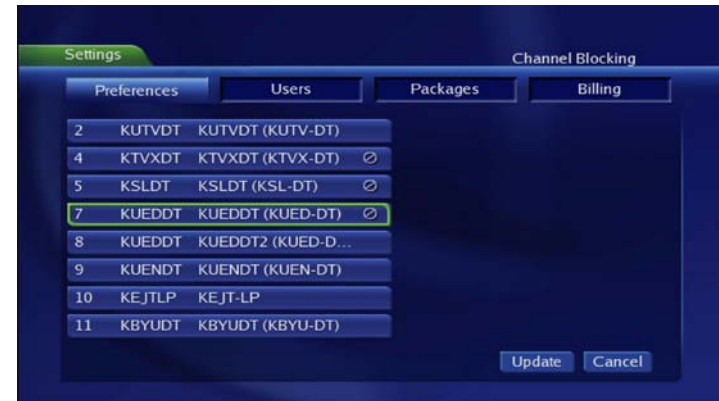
Settings

Channel Blocking

Preferences Users Packages Billing

| | | | |
|---|---|---|---|
| 2 | KUTVDT | KUTVDT (KUTV-DT) | |
| 4 | KTVXDT | KTVXDT (KTVX-DT) | ⊘ |
| 5 | KSLDT | KSLDT (KSL-DT) | ⊘ |
| 7 | KUEDDT | KUEDDT (KUED-DT) | ⊘ |
| 8 | KUEDDT | KUEDDT2 (KUED-D... | |
| 9 | KUENDT | KUENDT (KUEN-DT) | |
| 10 | KEJTLP | KEJT-LP | |
| 11 | KBYUDT | KBYUDT (KBYU-DT) | |

Update Cancel